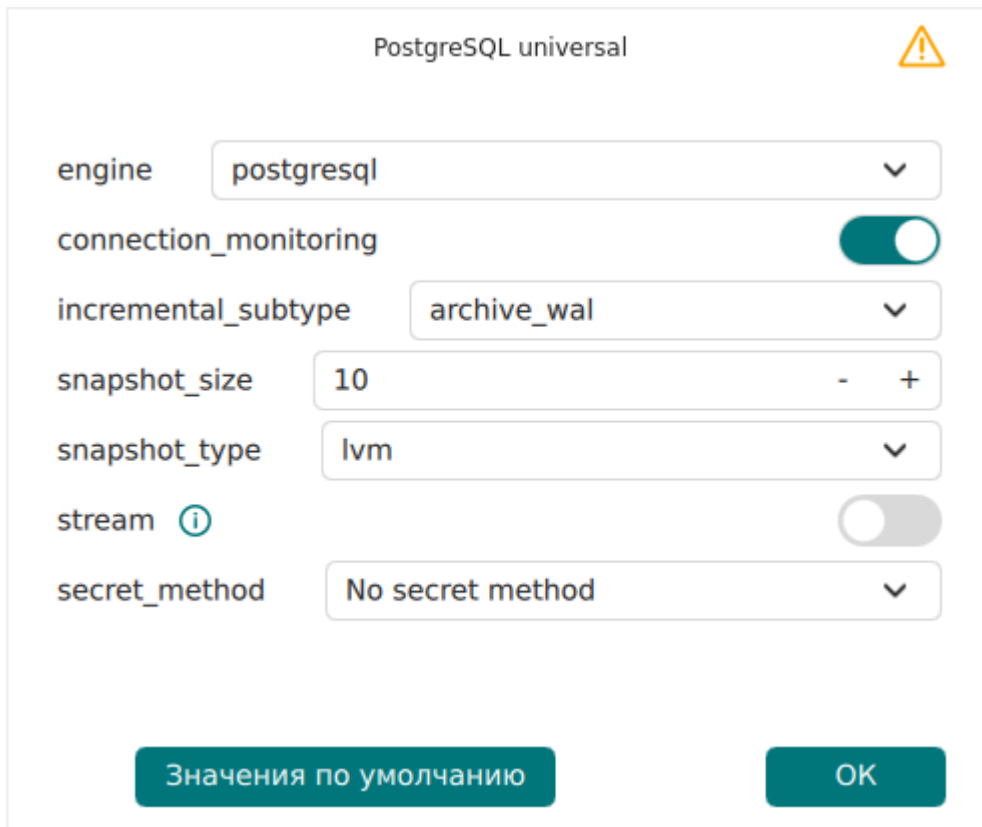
PostgreSQL universal

engine postgresql

connection_monitoring

incremental_subtype archive_wal

snapshot_size 10 - +

snapshot_type lvm

stream

secret_method No secret method

Значения по умолчанию

OK